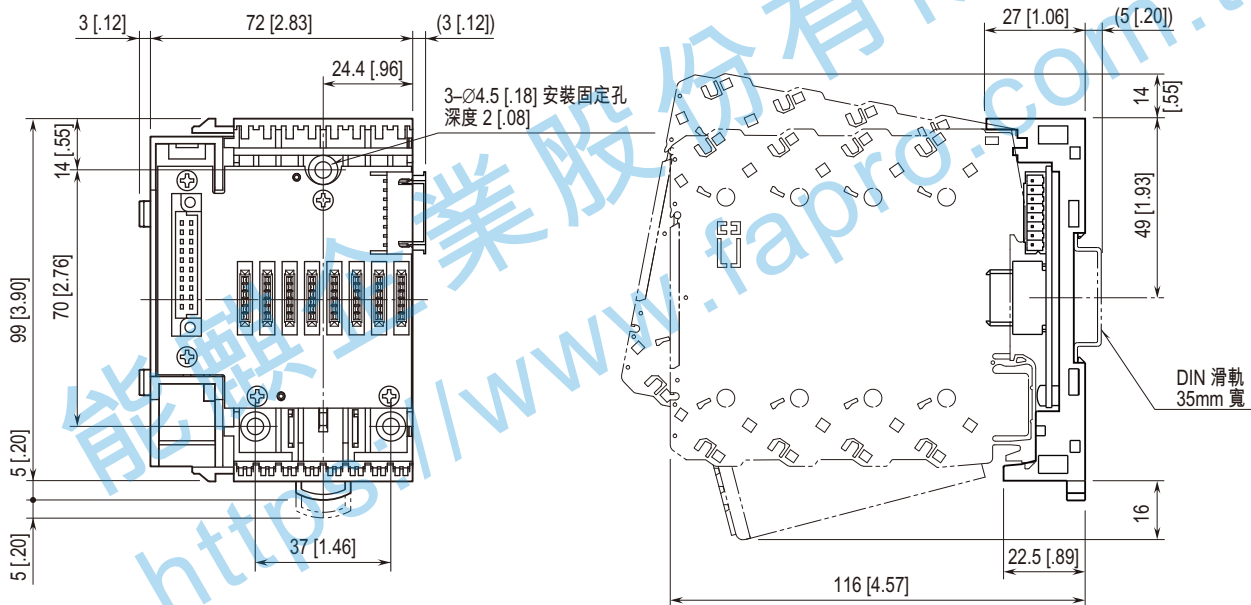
3 [.12]
72 [2.83]
(3 [.12])
24.4 [.96]
3–∅4.5 [.18] 安裝固定孔
深度 2 [.08]
14 [.55]
99 [3.90]
70 [2.76]
5 [.20]
5 [.20]
37 [1.46]
27 [1.06]
(5 [.20])
14 [.55]
49 [1.93]
DIN 滑軌
35mm 寬
16
22.5 [.89]
116 [4.57]
能麒企業股份有限公司
https://www.fapro.com.tw